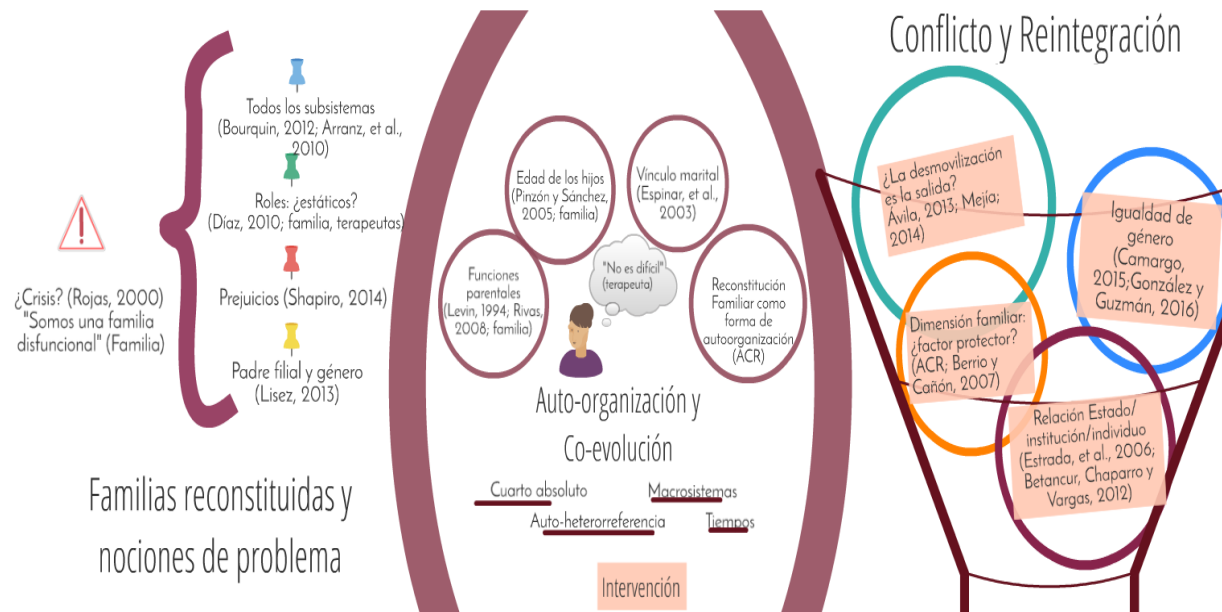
¿Crisis? (Rojas, 2000) "Somos una familia disfuncional" (Familia)

Todos los subsistemas (Bourquin, 2012; Arranz, et al., 2010)

Roles: ¿estáticos? (Díaz, 2010; familia, terapeutas)

Prejuicios (Shapiro, 2014)

Padre filial y género (Lisez, 2013)

Familias reconstituidas y nociones de problema

Edad de los hijos (Pinzón y Sánchez, 2005; familia)

Vínculo marital (Espinar, et al., 2003)

"No es difícil" (terapeuta)

Funciones parentales (Levin, 1994; Rivas, 2008; familia)

Reconstitución Familiar como forma de autoorganización (ACR)

Auto-organización y Co-evolución

Cuarto absoluto

Macrosistemas

Auto-heterorreferencia

Tiempos

Intervención

Conflicto y Reintegración

¿La desmovilización es la salida? Ávila, 2013; Mejía; 2014)

Igualdad de género (Camargo, 2015;González y Guzmán, 2016)

Dimensión familiar: ¿factor protector? (ACR; Berrio y Cañón, 2007)

Relación Estado/ institución/individuo (Estrada, et al., 2006; Betancur, Chaparro y Vargas, 2012)